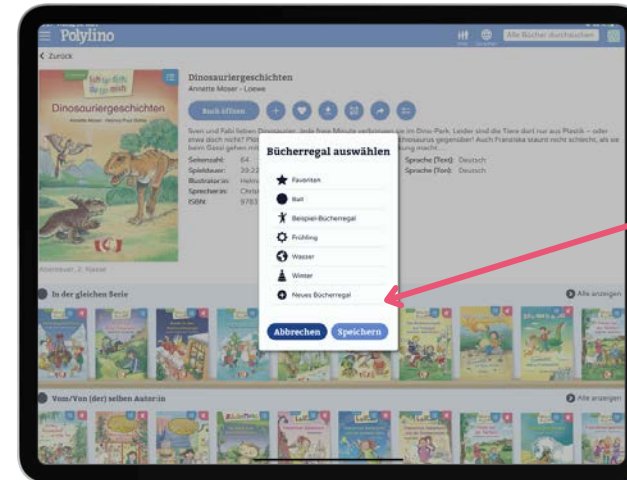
Polylino

Alle Bücher durchsuchen

Zurück

Dinosauriergeschichten
Annette Moser · Loewe

Dinosauriergeschichten

Buch öffnen

Seitenzahl: 64
Spieldauer: 39:22
Illustrator:in: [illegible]
Sprecher:in: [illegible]
ISBN: 9783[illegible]

Sprache (Text): Deutsch
Sprache (Ton): Deutsch

Abenteuer, 2. Klasse

Bücherregal auswählen

Favoriten
Ball
Beispiel-Bücherregal
Frühling
Wasser
Winter
Neues Bücherregal

Abbrechen
Speichern

In der gleichen Serie
Alle anzeigen

Vom/Von (der) selben Autor:in
Alle anzeigen